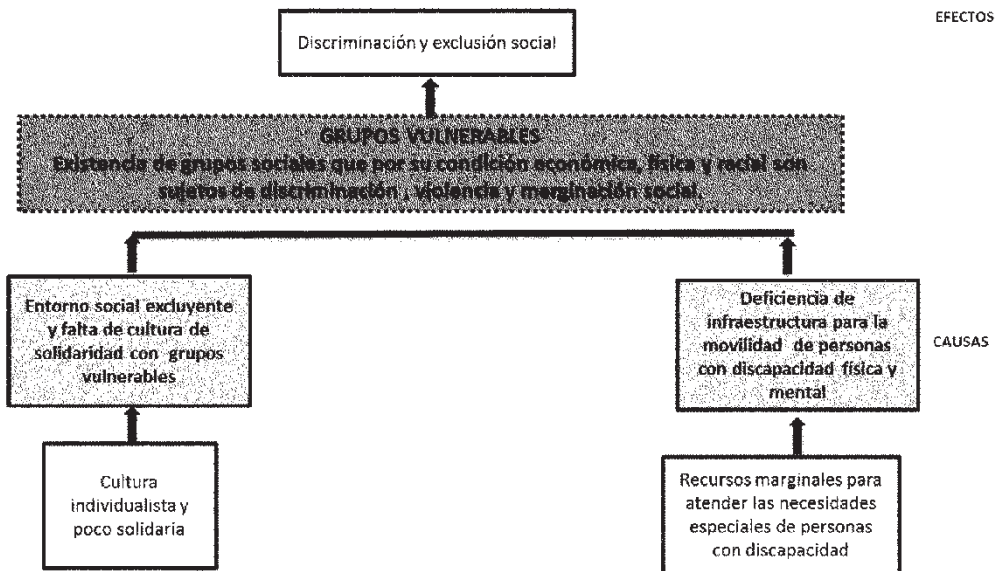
EFECTOS

Discriminación y exclusión social

GRUPOS VULNERABLES
Existencia de grupos sociales que por su condición económica, física y racial son sujetos de discriminación , violencia y marginación social.

Entorno social excluyente y falta de cultura de solidaridad con grupos vulnerables

Deficiencia de infraestructura para la movilidad de personas con discapacidad física y mental

CAUSAS

Cultura individualista y poco solidaria

Recursos marginales para atender las necesidades especiales de personas con discapacidad